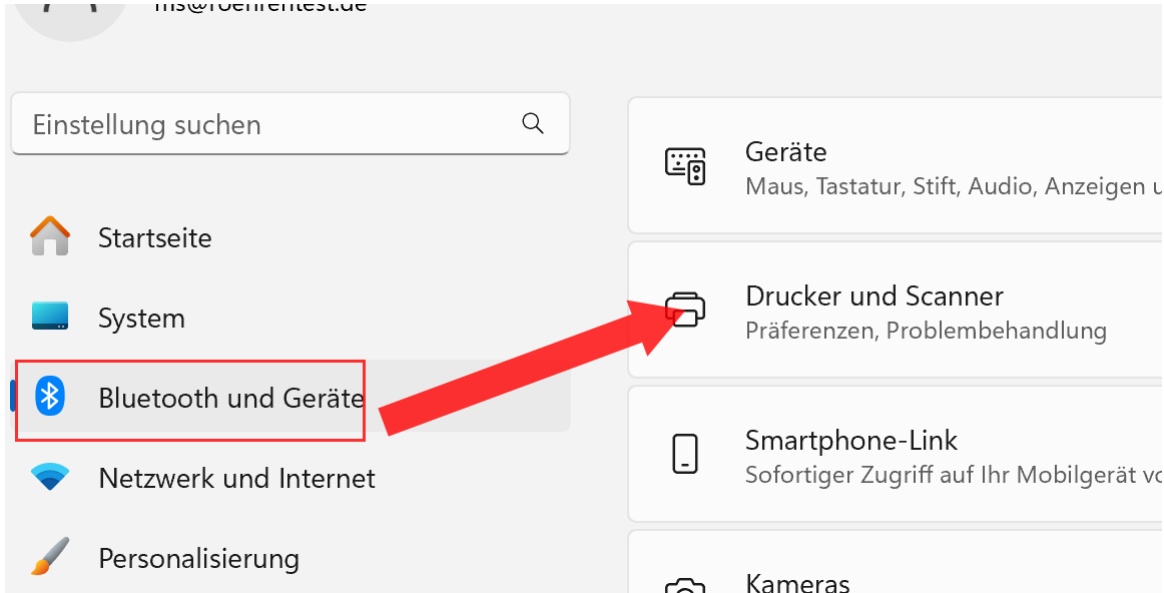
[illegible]@roehrentest.de

Einstellung suchen

Startseite

System

Bluetooth und Geräte

Netzwerk und Internet

Personalisierung

Geräte
Maus, Tastatur, Stift, Audio, Anzeigen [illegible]

Drucker und Scanner
Präferenzen, Problembehandlung

Smartphone-Link
Sofortiger Zugriff auf Ihr Mobilgerät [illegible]

Kameras